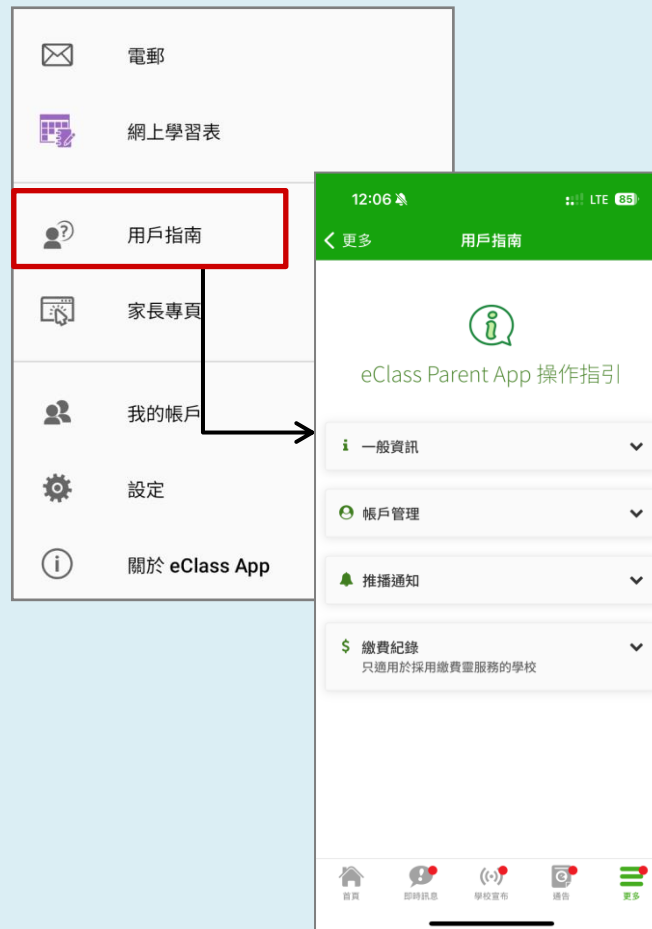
電郵

網上學習表

用戶指南

家長專頁

我的帳戶

設定

關於 eClass App

12:06 LTE 85

< 更多 用戶指南

eClass Parent App 操作指引

一般資訊

帳戶管理

推播通知

$ 繳費紀錄
只適用於採用繳費靈服務的學校

首頁 即時訊息 學校宣布 通告 更多